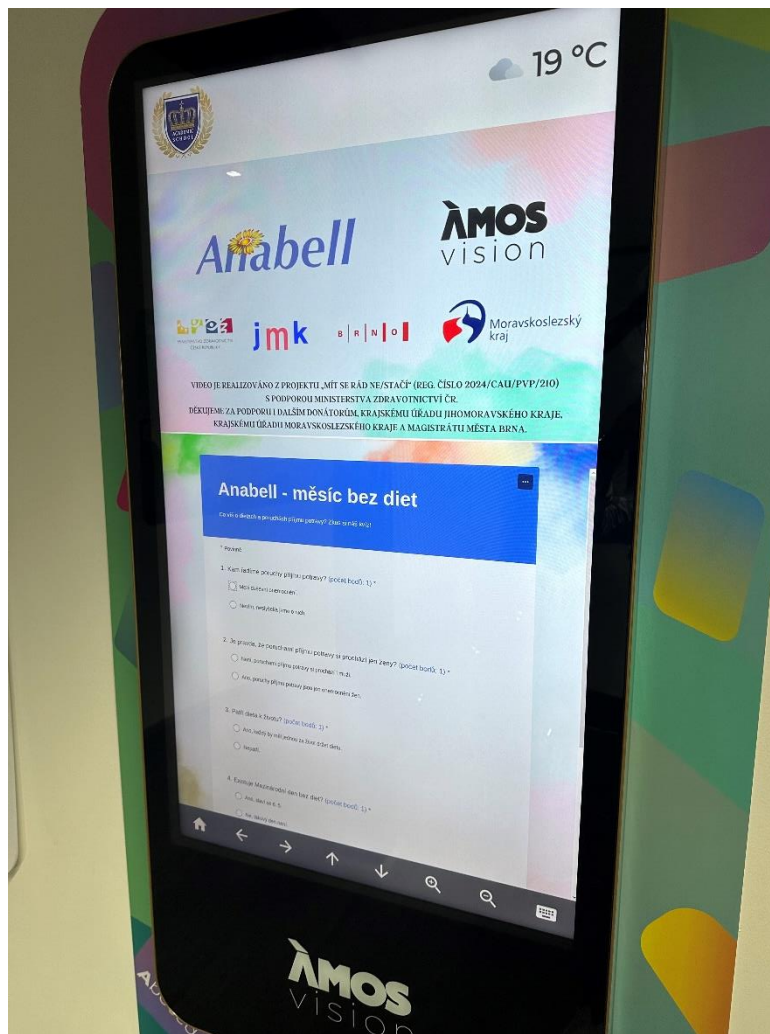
19 °C

ACADEMIC SCHOOL

Anabell

ÀMOS vision

MINISTERSTVO ZDRAVOTNICTVÍ ČESKÉ REPUBLIKY

jmk

B R N O

Moravskoslezský kraj

VIDEO JE REALIZOVÁNO Z PROJEKTU „MÍT SE RÁD NE/STAČÍ" (REG. ČÍSLO 2024/CAU/PVP/210) S PODPOROU MINISTERSTVA ZDRAVOTNICTVÍ ČR.
DĚKUJEME ZA PODPORU I DALŠÍM DONÁTORŮM, KRAJSKÉMU ÚŘADU JIHOMORAVSKÉHO KRAJE, KRAJSKÉMU ÚŘADU MORAVSKOSLEZSKÉHO KRAJE A MAGISTRÁTU MĚSTA BRNA.

Anabell - měsíc bez diet

Co víš o dietách a poruchách příjmu potravy? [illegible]

* Povinné

1. Kam řadíme poruchy příjmu potravy? (počet bodů: 1) *

Mezi duševní onemocnění

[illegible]

2. Je pravda, že poruchami příjmu potravy si procházejí jen ženy? (počet bodů: 1) *

Ne, poruchami příjmu potravy si prochází i muži.

Ano, poruchy příjmu potravy jsou jen onemocnění žen.

3. Patří dieta k životu? (počet bodů: 1) *

Ano, nikdy by neškodilo se šetrně držet diety.

Nepatří.

4. Existuje Mezinárodní den bez diet? (počet bodů: 1) *

Ano, slaví se 6. 5.

Ne, takový den není.

ÀMOS vision